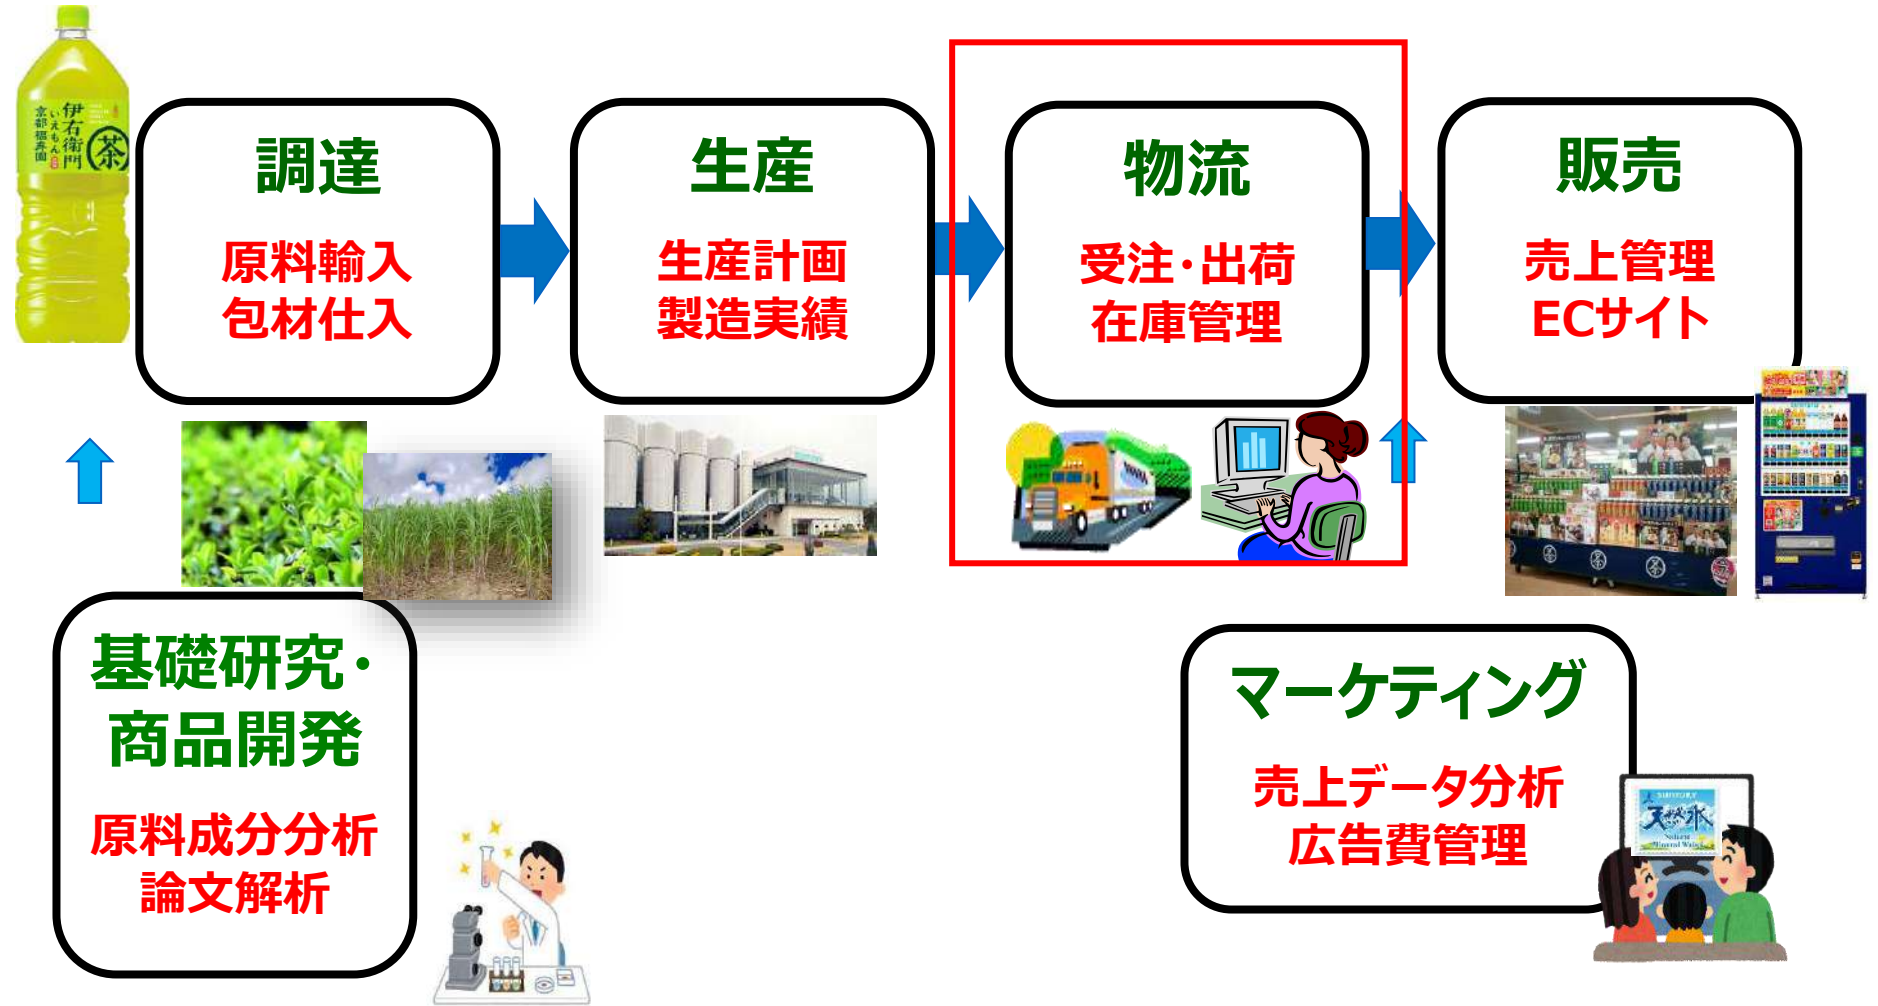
伊右衛門
京都福寿園
茶

調達
原料輸入
包材仕入

生産
生産計画
製造実績

物流
受注・出荷
在庫管理

販売
売上管理
ECサイト

基礎研究・
商品開発
原料成分分析
論文解析

マーケティング
売上データ分析
広告費管理

天然水